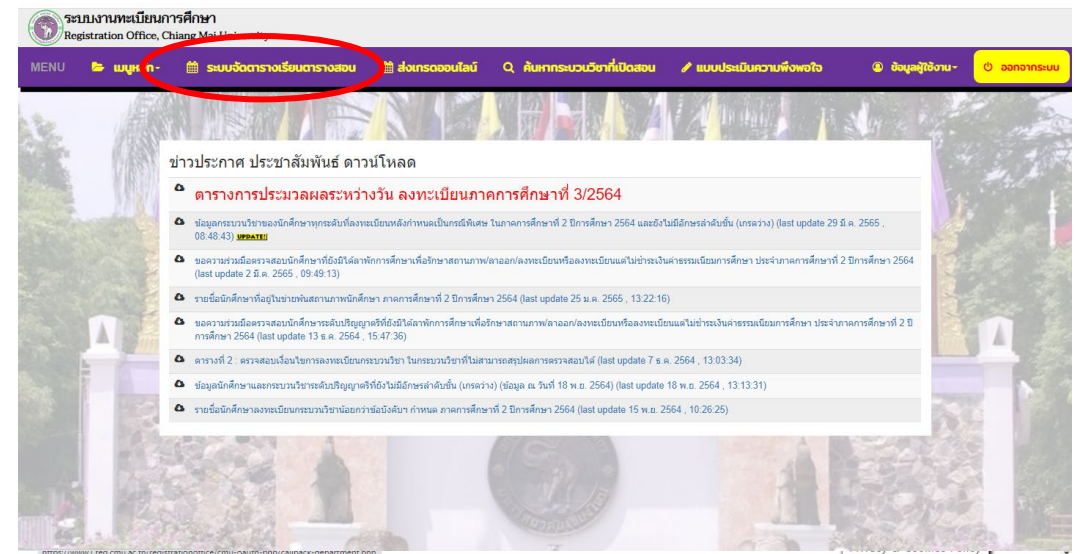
ระบบงานทะเบียนการศึกษา
Registration Office, Chiang Mai Uni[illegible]

MENU
เมนูห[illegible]
ระบบจัดตารางเรียนตารางสอน
ส่งเกรดออนไลน์
ค้นหากระบวนวิชาที่เปิดสอน
แบบประเมินความพึงพอใจ
ข้อมูลผู้ใช้งาน
ออกจากระบบ

ข่าวประกาศ ประชาสัมพันธ์ ดาวน์โหลด

ตารางการประมวลผลระหว่างวัน ลงทะเบียนภาคการศึกษาที่ 3/2564

ข้อมูลกระบวนวิชาของนักศึกษาทุกระดับที่ลงทะเบียนหลังกำหนดเป็นกรณีพิเศษ ในภาคการศึกษาที่ 2 ปีการศึกษา 2564 และยังไม่มีอักษรลำดับขั้น (เกรดว่าง) (last update 29 มี.ค. 2565 , 08:48:43) UPDATE!!

ขอความร่วมมือตรวจสอบนักศึกษาที่ยังมิได้ลาพักการศึกษาเพื่อรักษาสถานภาพ/ลาออก/ลงทะเบียนหรือลงทะเบียนแต่ไม่ชำระเงินค่าธรรมเนียมการศึกษา ประจำภาคการศึกษาที่ 2 ปีการศึกษา 2564 (last update 2 มี.ค. 2565 , 09:49:13)

รายชื่อนักศึกษาที่อยู่ในข่ายพ้นสถานภาพนักศึกษา ภาคการศึกษาที่ 2 ปีการศึกษา 2564 (last update 25 ม.ค. 2565 , 13:22:16)

ขอความร่วมมือตรวจสอบนักศึกษาระดับปริญญาตรีที่ยังมิได้ลาพักการศึกษาเพื่อรักษาสถานภาพ/ลาออก/ลงทะเบียนหรือลงทะเบียนแต่ไม่ชำระเงินค่าธรรมเนียมการศึกษา ประจำภาคการศึกษาที่ 2 ปีการศึกษา 2564 (last update 13 ธ.ค. 2564 , 15:47:36)

ตารางที่ 2 : ตรวจสอบเงื่อนไขการลงทะเบียนกระบวนวิชา ในกระบวนวิชาที่ไม่สามารถสรุปผลการตรวจสอบได้ (last update 7 ธ.ค. 2564 , 13:03:34)

ข้อมูลนักศึกษาและกระบวนวิชาระดับปริญญาตรีที่ยังไม่มีอักษรลำดับขั้น (เกรดว่าง) (ข้อมูล ณ วันที่ 18 พ.ย. 2564) (last update 18 พ.ย. 2564 , 13:13:31)

รายชื่อนักศึกษาลงทะเบียนกระบวนวิชาน้อยกว่าข้อบังคับฯ กำหนด ภาคการศึกษาที่ 2 ปีการศึกษา 2564 (last update 15 พ.ย. 2564 , 10:26:25)

https://www1.reg.cmu.ac.th/registrationoffice/cmu-oauth-php/callback-department.php